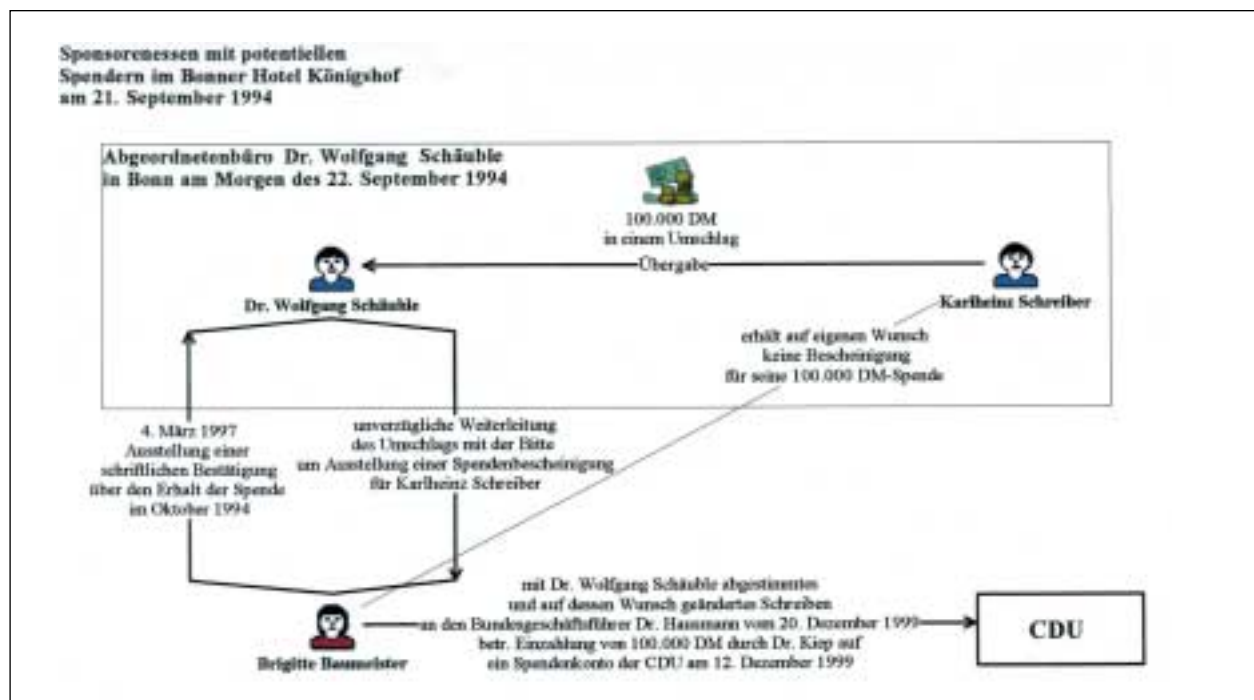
Sponsorenessen mit potentiellen Spendern im Bonner Hotel Königshof am 21. September 1994

Abgeordnetenbüro Dr. Wolfgang Schäuble in Bonn am Morgen des 22. September 1994

100.000 DM
in einem Umschlag

Übergabe

Dr. Wolfgang Schäuble

Karlheinz Schreiber

erhält auf eigenen Wunsch keine Bescheinigung für seine 100.000 DM-Spende

4. März 1997
Ausstellung einer schriftlichen Bestätigung über den Erhalt der Spende im Oktober 1994

unverzügliche Weiterleitung des Umschlags mit der Bitte um Ausstellung einer Spendenbescheinigung für Karlheinz Schreiber

mit Dr. Wolfgang Schäuble abgestimmtes und auf dessen Wunsch geändertes Schreiben an den Bundesgeschäftsführer Dr. Hausmann vom 20. Dezember 1999 betr. Einzahlung von 100.000 DM durch Dr. Kiep auf ein Spendenkonto der CDU am 12. Dezember 1999

CDU

Brigitte Baumeister